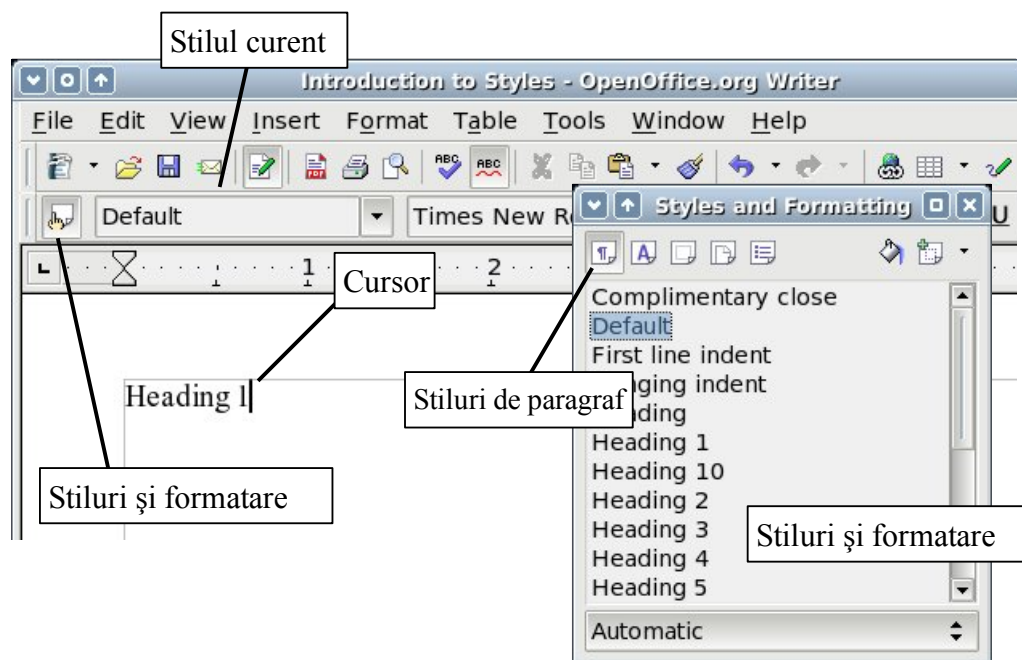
Stilul curent

Introduction to Styles - OpenOffice.org Writer

File Edit View Insert Format Table Tools Window Help

Default

Times New R

Styles and Formatting

Cursor

Heading 1

Complimentary close
Default
First line indent
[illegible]ging indent
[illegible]ding
Heading 1
Heading 10
Heading 2
Heading 3
Heading 4
Heading 5

Automatic

Stiluri de paragraf

Stiluri şi formatare

Stiluri şi formatare